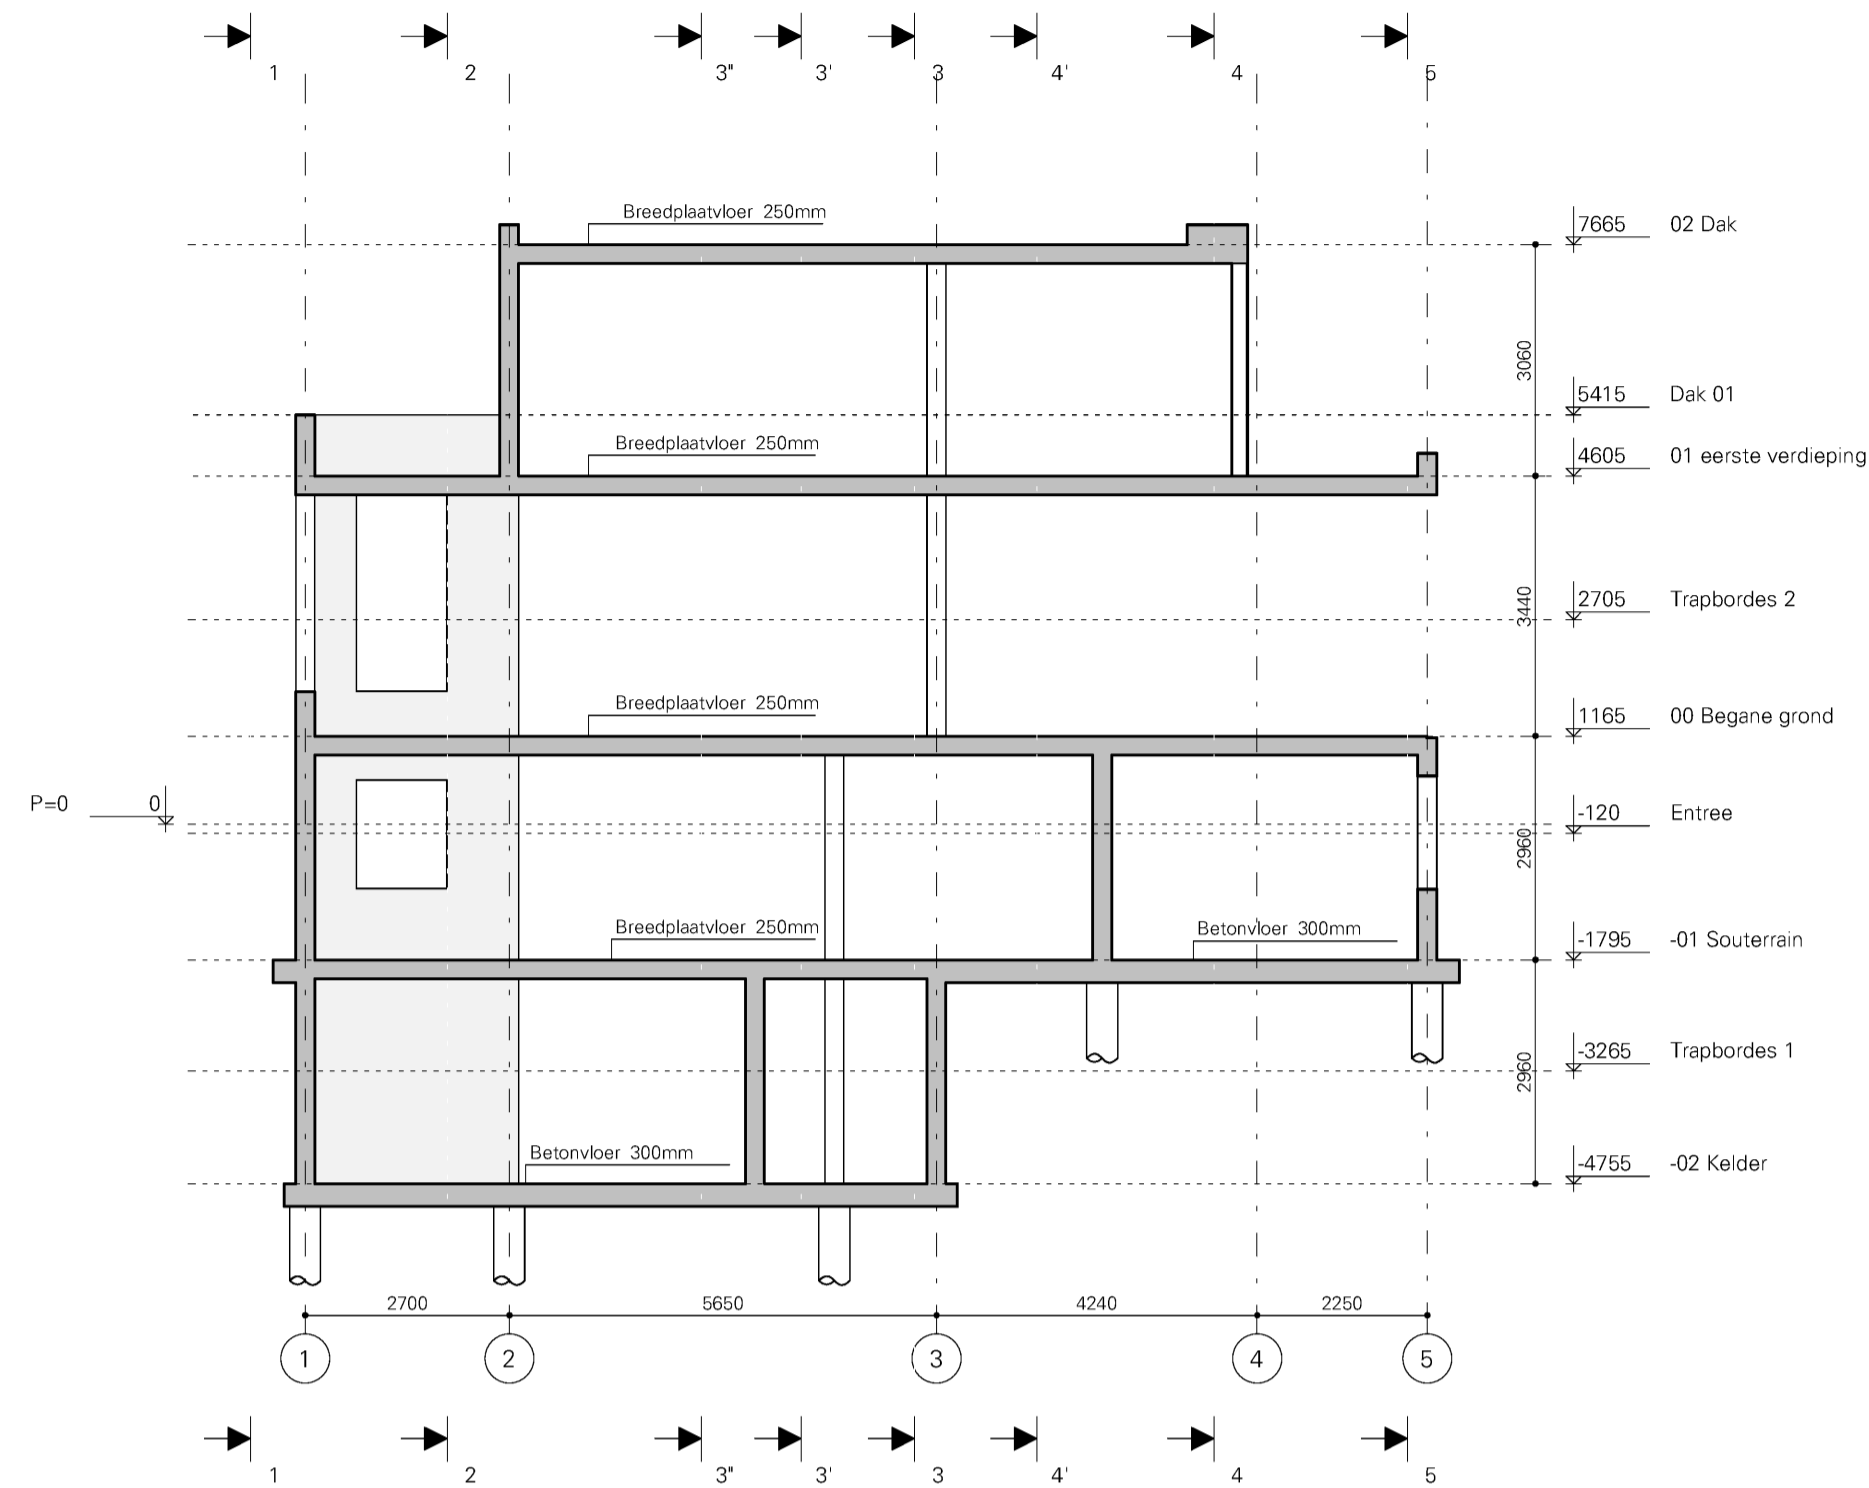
1 2 3" 3' 3 4' 4 5

Breedplaatvloer 250mm

7665 02 Dak

3060

5415 Dak 01

Breedplaatvloer 250mm

4605 01 eerste verdieping

2705 Trapbordes 2

3440

Breedplaatvloer 250mm

1165 00 Begane grond

P=0 0

-120 Entree

2960

Breedplaatvloer 250mm

Betonvloer 300mm

-1795 -01 Souterrain

-3265 Trapbordes 1

2960

Betonvloer 300mm

-4755 -02 Kelder

2700 5650 4240 2250

1 2 3 4 5

1 2 3" 3' 3 4' 4 5